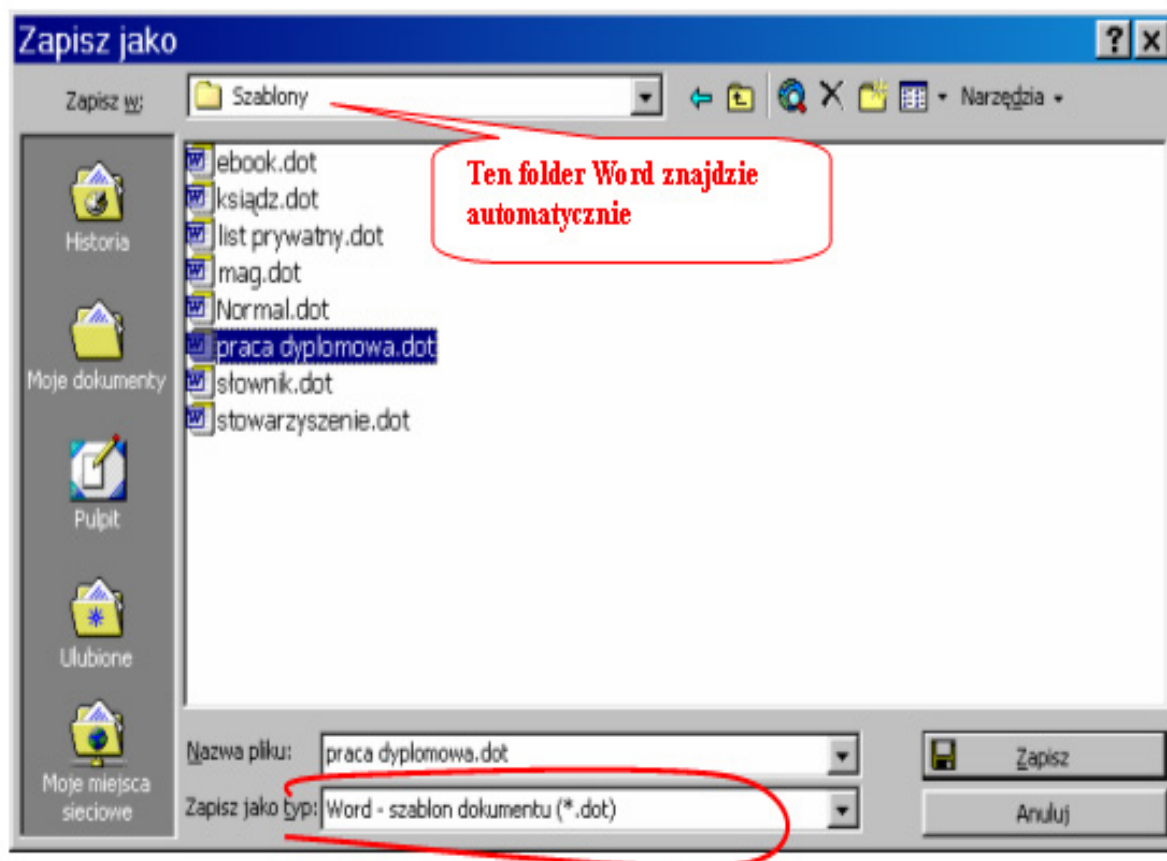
Zapisz jako

?

X

Zapisz w:

Szablony

Narzędzia

Ten folder Word znajdzie automatycznie

ebook.dot
ksiądz.dot
list prywatny.dot
mag.dot
Normal.dot
praca dyplomowa.dot
słownik.dot
stowarzyszenie.dot

Historia

Moje dokumenty

Pulpit

Ulubione

Moje miejsca sieciowe

Nazwa pliku:

praca dyplomowa.dot

Zapisz jako typ:

Word - szablon dokumentu (*.dot)

Zapisz

Anuluj